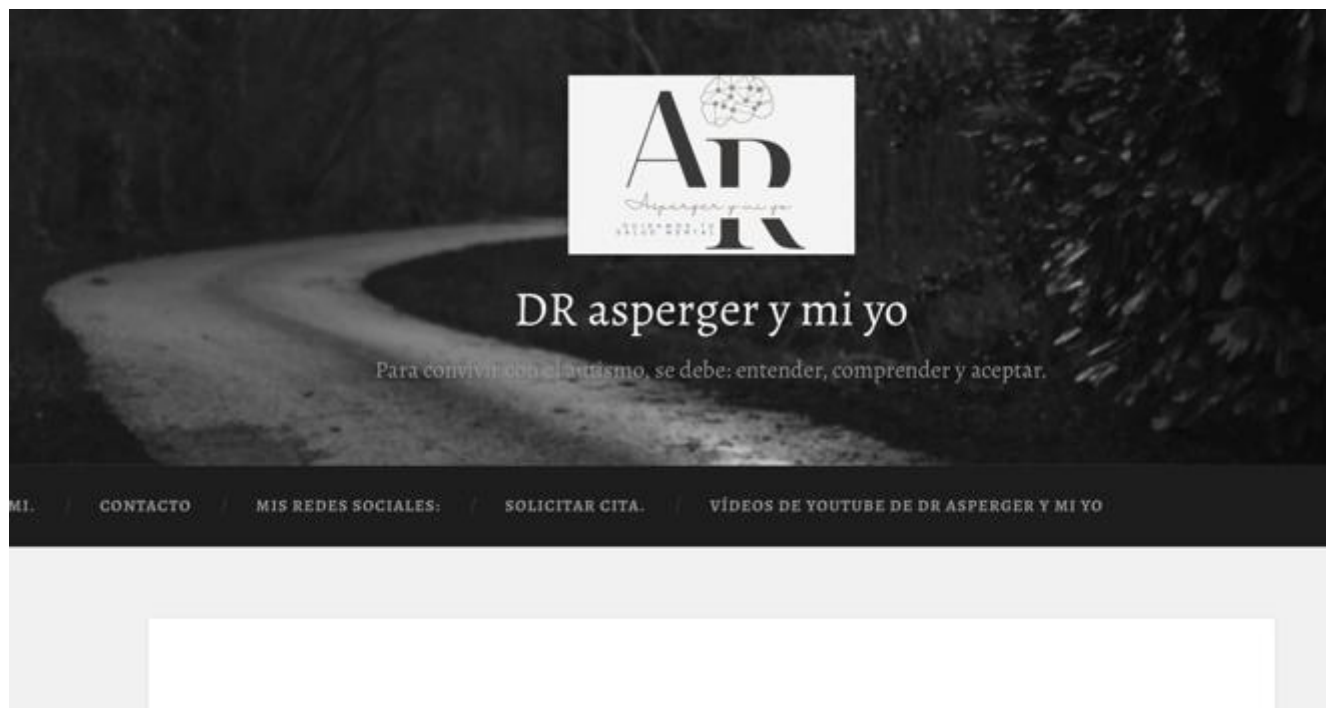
AR

Asperger y mi yo

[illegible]

DR asperger y mi yo

Para convivir con el autismo, se debe: entender, comprender y aceptar.

MI. / CONTACTO / MIS REDES SOCIALES: / SOLICITAR CITA. / VÍDEOS DE YOUTUBE DE DR ASPERGER Y MI YO